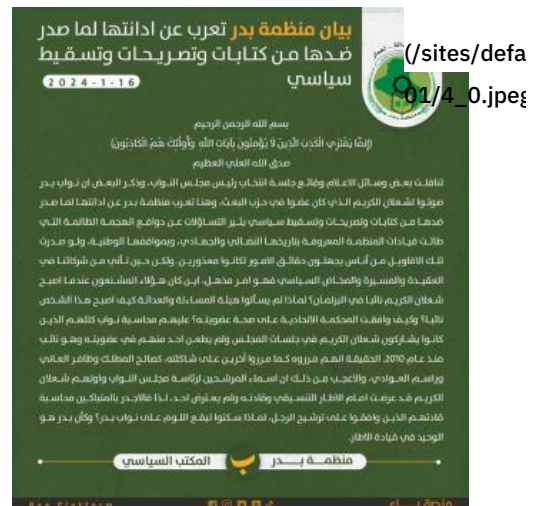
بيان منظمة بدر تعرب عن ادانتها لما صدر ضدها من كتابات وتصريحات وتسقيط سياسي
2024-1-16

(/sites/defa
01/4_0.jpeg

بسم الله الرحمن الرحيم
(إنَّمَا يَفْتَرِي الْكَذِبَ الَّذِينَ لَا يُؤْمِنُونَ بِآيَاتِ اللَّهِ ۖ وَأُولَٰئِكَ هُمُ الْكَاذِبُونَ)
صدق الله العلي العظيم

تناقلت بعض وسائل الاعلام وقائع جلسة انتخاب رئيس مجلس النواب، وذكر البعض ان نواب بدر صوتوا لشعلان الكريم الذي كان عضوا في حزب البعث، وهنا تعرب منظمة بدر عن ادانتها لما صدر ضدها من كتابات وتصريحات وتسقيط سياسي يثير التساؤلات عن دوافع الحملة الظالمة التي طالت قيادات المنظمة المعروفة بتاريخها النضالي والجهادي، ومواقفها الوطنية، ولو صدرت تلك الاقاويل من أناس يجهلون حقائق الامور لكانوا معذورين، ولكن حين تأتي من شركائنا في العقيدة والمسيرة والمخاض السياسي فهو امر مذهل، اين كان هؤلاء المشنعون عندما اصبح شعلان الكريم نائبا في البرلمان؟ لماذا لم يسألوا هيئة المساءلة والعدالة كيف اصبح هذا الشخص نائبا؟ وكيف وافقت المحكمة الاتحادية على صحة عضويته؟ عليهم محاسبة نواب كتلهم الذين كانوا يشاركون شعلان الكريم في جلسات المجلس ولم يطعن احد منهم في عضويته وهو نائب منذ عام 2010، الحقيقة انهم مرروه كما مرروا آخرين على شاكلته، كصالح المطلك وظافر العاني وراسم العوادي، والاعجب من ذلك ان اسماء المرشحين لرئاسة مجلس النواب واولهم شعلان الكريم قد عرضت امام الاطار التنسيقي وقادته ولم يعترض احد، لذا فالاجدر بالمشككين محاسبة قادتهم الذين وافقوا على ترشيح الرجل، لماذا سكتوا ليقع اللوم على نواب بدر؟ وكأن بدر هو الوحيد في قيادة الاطار.

منظمة بدر
المكتب السياسي